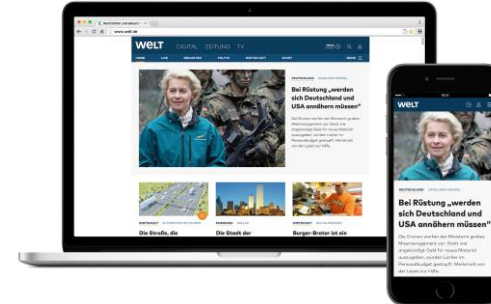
WELT DIGITAL ZEITUNG TV

DEUTSCHLAND

Bei Rüstung „werden sich Deutschland und USA annähern müssen“

Die Straße, die

Die Stadt der

Burger-Brater ist ein

WELT

DEUTSCHLAND

Bei Rüstung „werden sich Deutschland und USA annähern müssen“